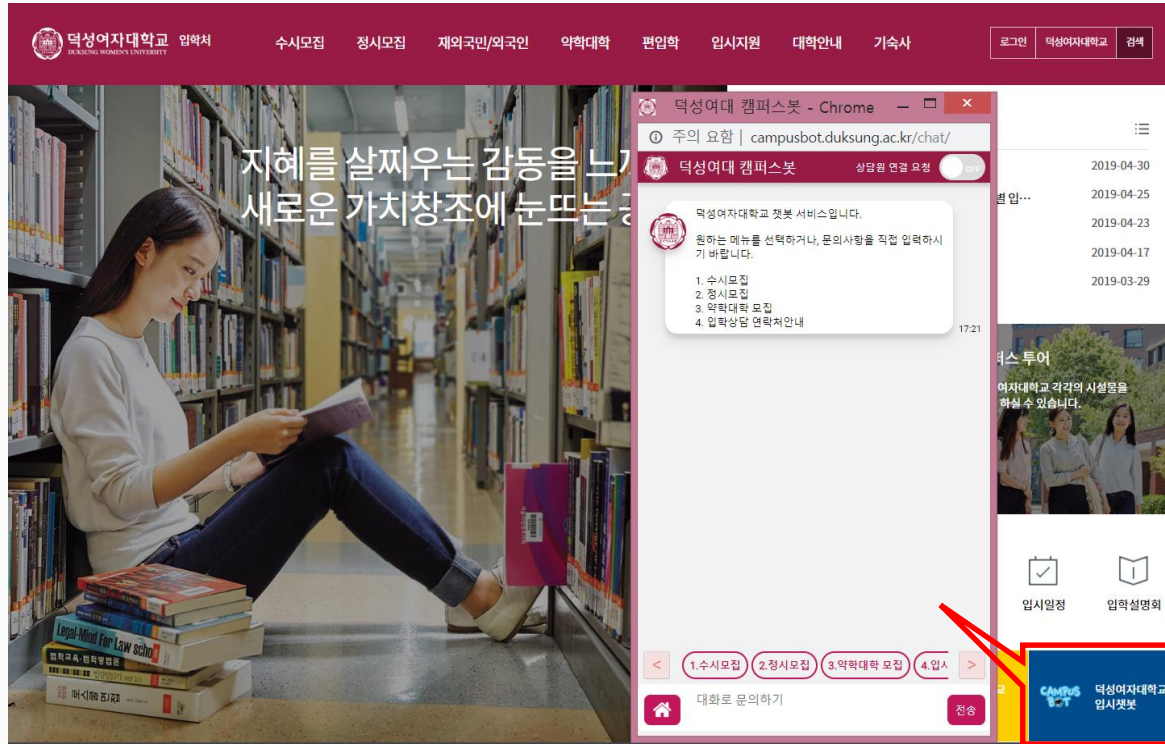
덕성여자대학교 입학처
DUKSUNG WOMEN'S UNIVERSITY

수시모집 정시모집 재외국민/외국인 약학대학 편입학 입시지원 대학안내 기숙사

로그인 덕성여자대학교 검색

지혜를 살찌우는 감동을 느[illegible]
새로운 가치창조에 눈뜨는 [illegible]

덕성여대 캠퍼스봇 - Chrome

주의 요함 | campusbot.duksung.ac.kr/chat/

덕성여대 캠퍼스봇

상담원 연결 요청 OFF

덕성여자대학교 챗봇 서비스입니다.

원하는 메뉴를 선택하거나, 문의사항을 직접 입력하시기 바랍니다.

1. 수시모집
2. 정시모집
3. 약학대학 모집
4. 입학상담 연락처안내

17:21

1.수시모집 2.정시모집 3.약학대학 모집 4.입시

대화로 문의하기

전송

2019-04-30
별 입…
2019-04-25
2019-04-23
2019-04-17
2019-03-29

퍼스 투어
여자대학교 각각의 시설물을
하실 수 있습니다.

입시일정 입학설명회

CAMPUS BOT
덕성여자대학교
입시챗봇

Legal-Mind For Law Scho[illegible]
법학교육·법학방법론